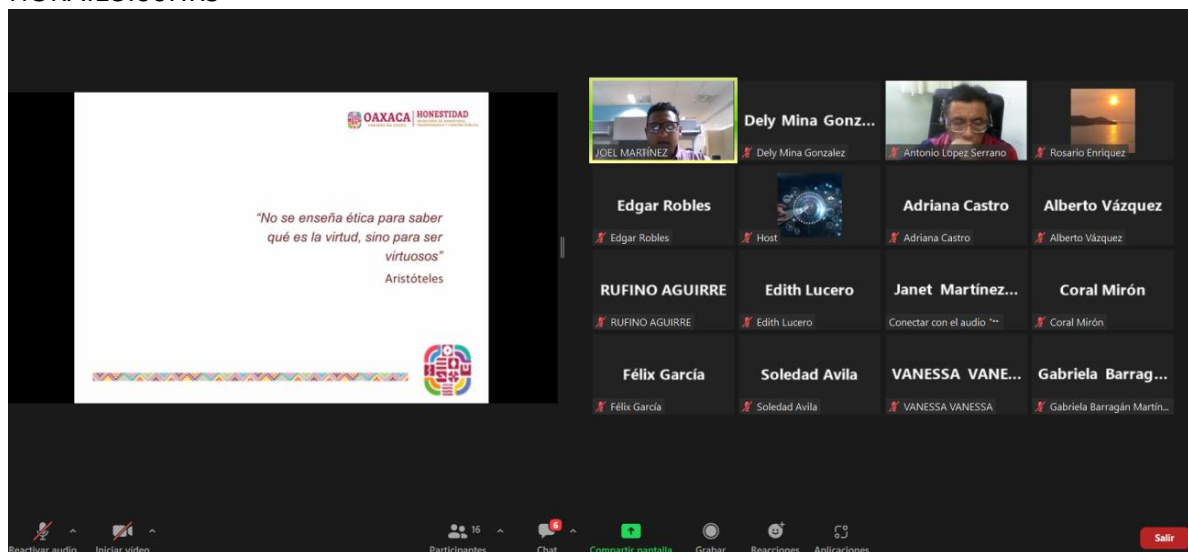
OAXACA | HONESTIDAD

"No se enseña ética para saber qué es la virtud, sino para ser virtuosos"
Aristóteles

JOEL MARTÍNEZ

Dely Mina Gonz...
Dely Mina Gonzalez

Antonio Lopez Serrano

Rosario Enriquez

Edgar Robles
Edgar Robles

Host

Adriana Castro
Adriana Castro

Alberto Vázquez
Alberto Vázquez

RUFINO AGUIRRE
RUFINO AGUIRRE

Edith Lucero
Edith Lucero

Janet Martínez...
Conectar con el audio

Coral Mirón
Coral Mirón

Félix García
Félix García

Soledad Avila
Soledad Avila

VANESSA VANE...
VANESSA VANESSA

Gabriela Barrag...
Gabriela Barragán Martín...

Reactivar audio
Iniciar video
16
Participantes
6
Chat
Compartir pantalla
Grabar
Reacciones
Aplicaciones
Salir